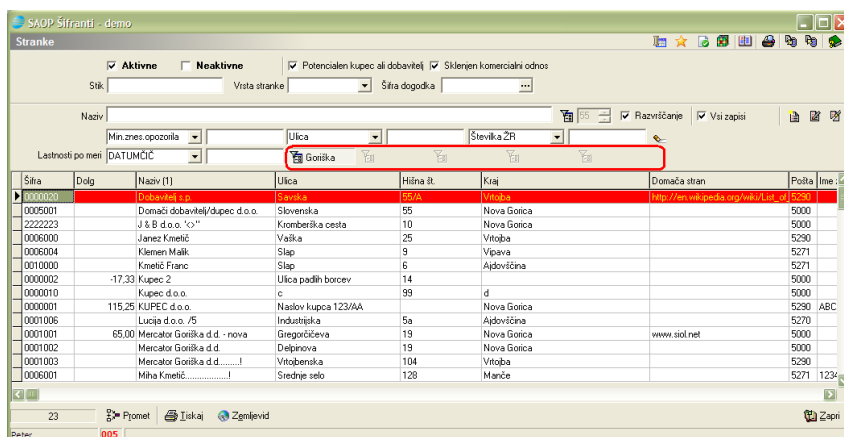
SAOP Šifranti - demo

Stranke

Aktivne  Neaktivne  Potencialen kupec ali dobavitelj  Sklenjen komercialni odnos

Stik  Vrsta stranke  Šifra dogodka

Naziv  55  Razvrščanje  Vsi zapisi

Min.znes.opozorila  Ulica  Številka ŽR

Lastnosti po meri DATUMČIČ  Goriška

| Šifra | Dolg | Naziv (1) | Ulica | Hišna št. | Kraj | Domača stran | Pošta | Ime |
|---|---|---|---|---|---|---|---|---|
| 0000020 | | Dobavitelj s.p. | Savska | 55/A | Vrtojba | http://en.wikipedia.org/wiki/List_of | 5290 | |
| 0005001 | | Domači dobavitelj/dupec d.o.o. | Slovenska | 55 | Nova Gorica | | 5000 | |
| 2222223 | | J & B d.o.o. '<>" | Kromberška cesta | 10 | Nova Gorica | | 5000 | |
| 0006000 | | Janez Kmetič | Vaška | 25 | Vrtojba | | 5290 | |
| 0006004 | | Klemen Malik | Slap | 9 | Vipava | | 5271 | |
| 0010000 | | Kmetič Franc | Slap | 6 | Ajdovščina | | 5271 | |
| 0000002 | -17,33 | Kupec 2 | Ulica padlih borcev | 14 | | | 5000 | |
| 0000010 | | Kupec d.o.o. | c | 99 | d | | 5000 | |
| 0000001 | 115,25 | KUPEC d.o.o. | Naslov kupca 123/AA | | Nova Gorica | | 5290 | ABC |
| 0001006 | | Lucija d.o.o. /5 | Industrijska | 5a | Ajdovščina | | 5270 | |
| 0001001 | 65,00 | Mercator Goriška d.d. - nova | Gregorčičeva | 19 | Nova Gorica | www.siol.net | 5000 | |
| 0001002 | | Mercator Goriška d.d. | Delpinova | 19 | Nova Gorica | | 5000 | |
| 0001003 | | Mercator Goriška d.d........! | Vrtojbenska | 104 | Vrtojba | | 5290 | |
| 0006001 | | Miha Kmetič.................! | Srednje selo | 128 | Manče | | 5271 | 1234 |

23  Promet  Tiskaj  Zemljevid  Zapri

Peter  005